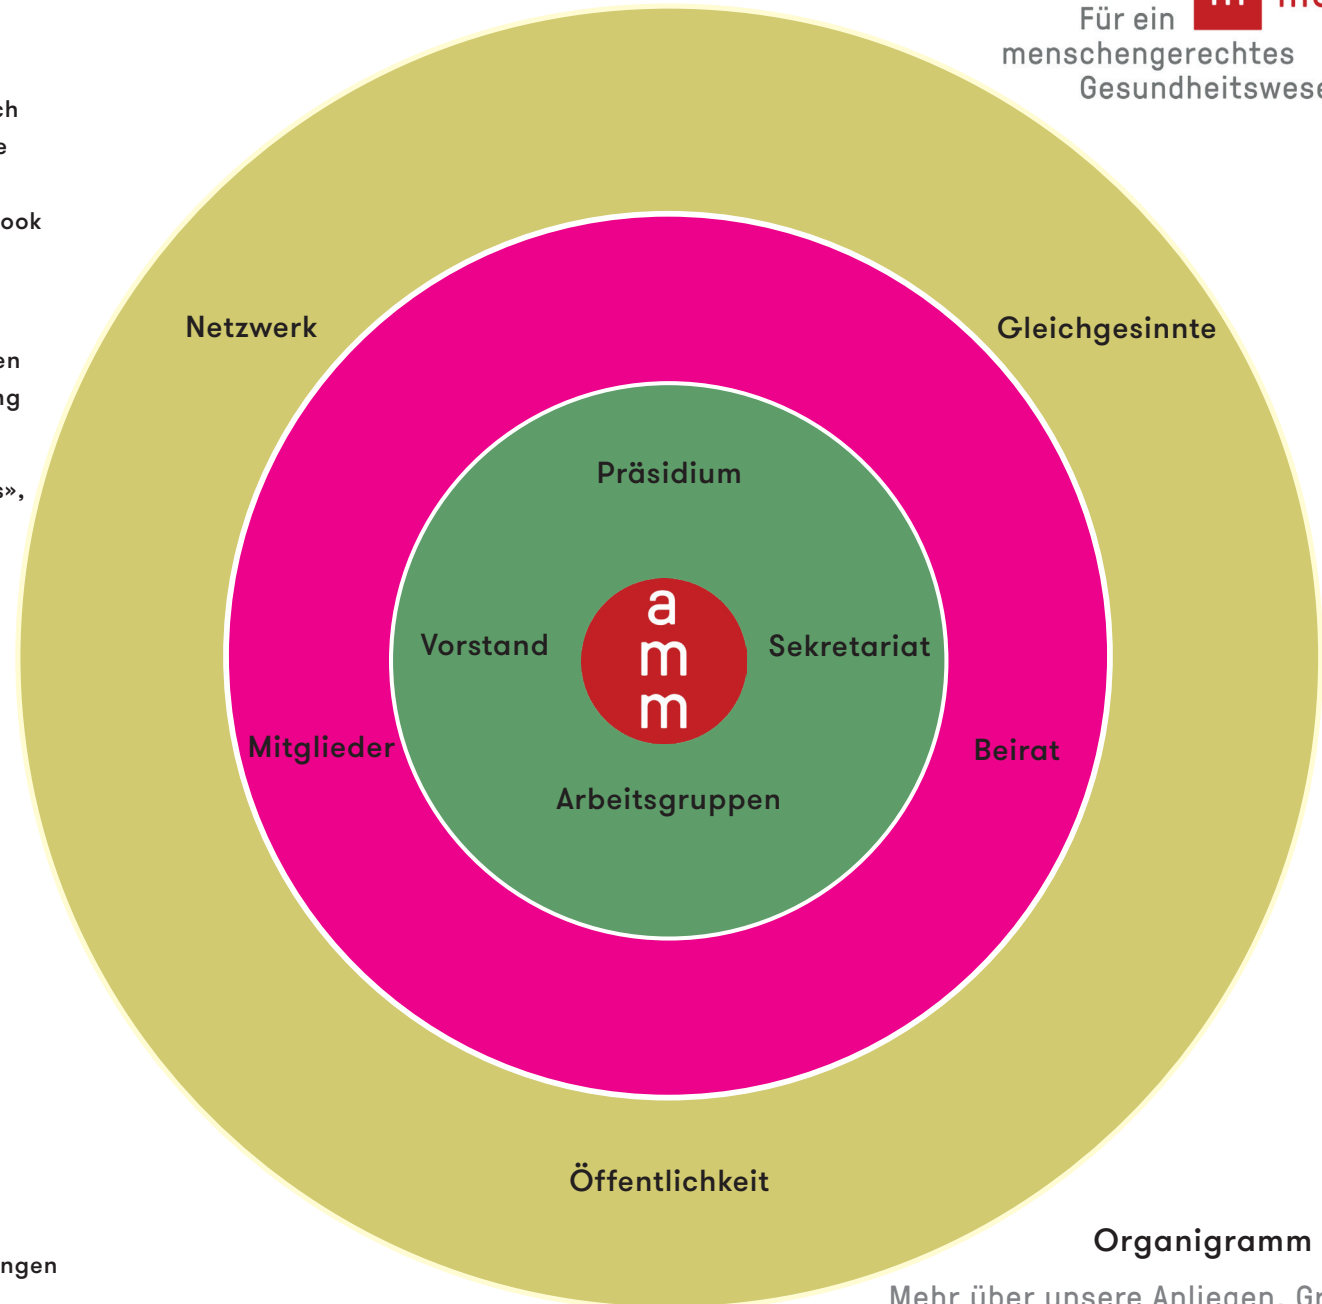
Für ein
menschengerechtes
Gesundheitswese

ch
e

ook

en
ng

s»,

Netzwerk

Gleichgesinnte

Präsidium

Vorstand

a
m
m

Sekretariat

Mitglieder

Beirat

Arbeitsgruppen

Öffentlichkeit

Organigramm

ngen

Mehr über unsere Anliegen, Gr